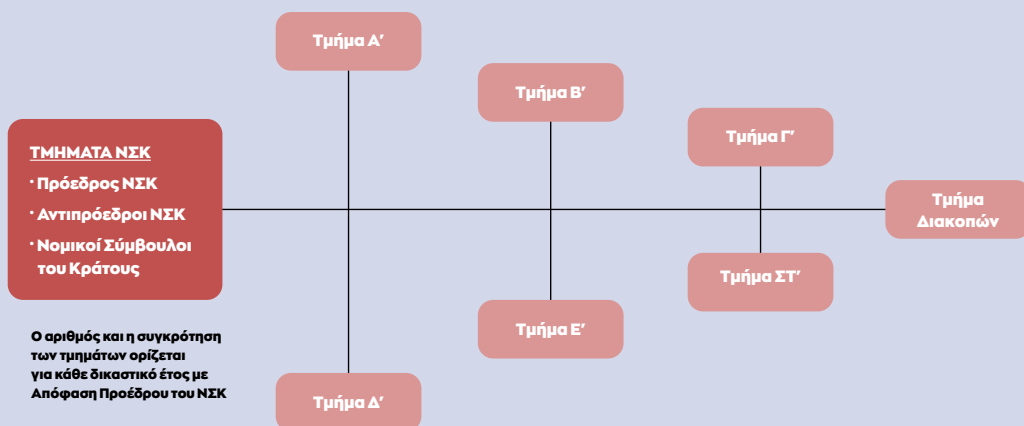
ΤΜΗΜΑΤΑ ΝΣΚ
• Πρόεδρος ΝΣΚ
• Αντιπρόεδροι ΝΣΚ
• Νομικοί Σύμβουλοι του Κράτους

Ο αριθμός και η συγκρότηση των τμημάτων ορίζεται για κάθε δικαστικό έτος με Απόφαση Προέδρου του ΝΣΚ

Τμήμα Α′

Τμήμα Δ′

Τμήμα Β′

Τμήμα Ε′

Τμήμα Γ′

Τμήμα ΣΤ′

Τμήμα Διακοπών